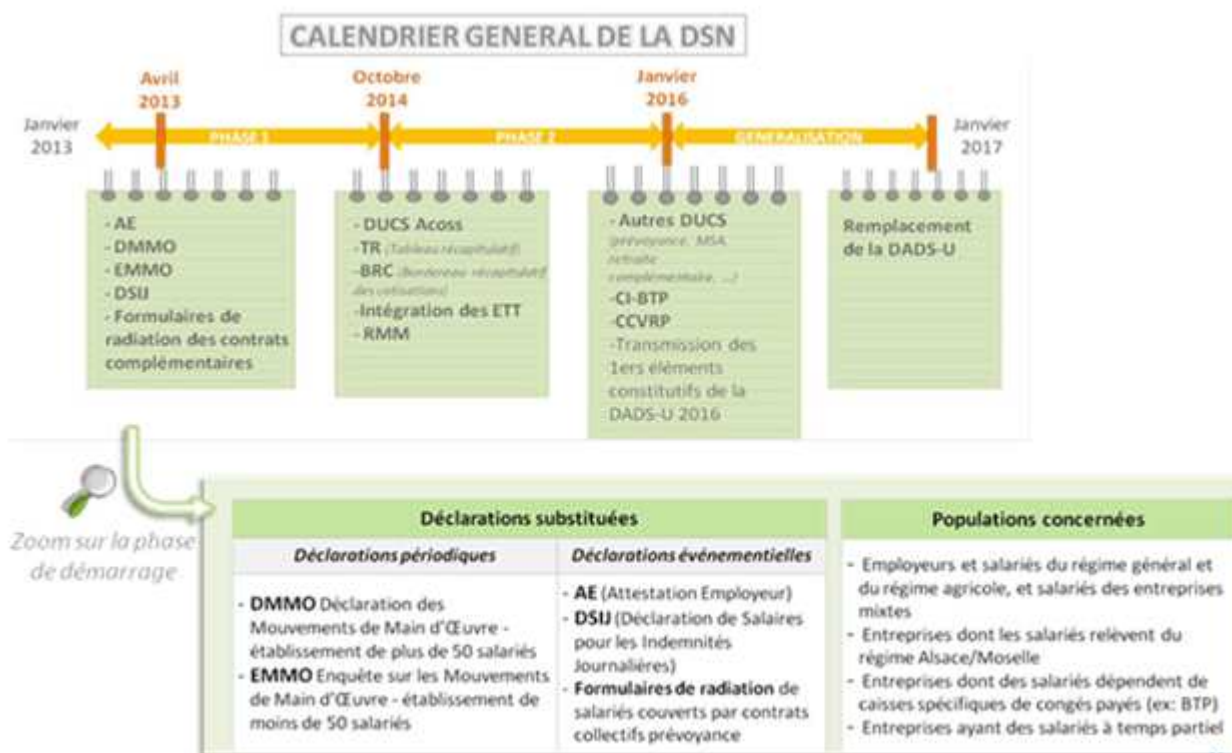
CALENDRIER GENERAL DE LA DSN

Janvier 2013

Avril 2013

PHASE 1

Octobre 2014

PHASE 2

Janvier 2016

GENERALISATION

Janvier 2017

- AE
- DMMO
- EMMO
- DSIJ
- Formulaires de radiation des contrats complémentaires

- DUCS Acoss
- TR (Tableau récapitulatif)
- BRC (Bordereau récapitulatif des cotisations)
- Intégration des ETT
- RMM

- Autres DUCS (prévoyance, MSA, retraite complémentaire, ...)
- CI-BTP
- CCVRP
- Transmission des 1ers éléments constitutifs de la DADS-U 2016

Remplacement de la DADS-U

Zoom sur la phase de démarrage

| Déclarations substituées | | Populations concernées |
|---|---|---|
| *Déclarations périodiques* | *Déclarations événementielles* | |
| - **DMMO** Déclaration des Mouvements de Main d'Œuvre - établissement de plus de 50 salariés<br>- **EMMO** Enquête sur les Mouvements de Main d'Œuvre - établissement de moins de 50 salariés | - **AE** (Attestation Employeur)<br>- **DSIJ** (Déclaration de Salaires pour les Indemnités Journalières)<br>- **Formulaires de radiation** de salariés couverts par contrats collectifs prévoyance | - Employeurs et salariés du régime général et du régime agricole, et salariés des entreprises mixtes<br>- Entreprises dont les salariés relèvent du régime Alsace/Moselle<br>- Entreprises dont des salariés dépendent de caisses spécifiques de congés payés (ex: BTP)<br>- Entreprises ayant des salariés à temps partiel |